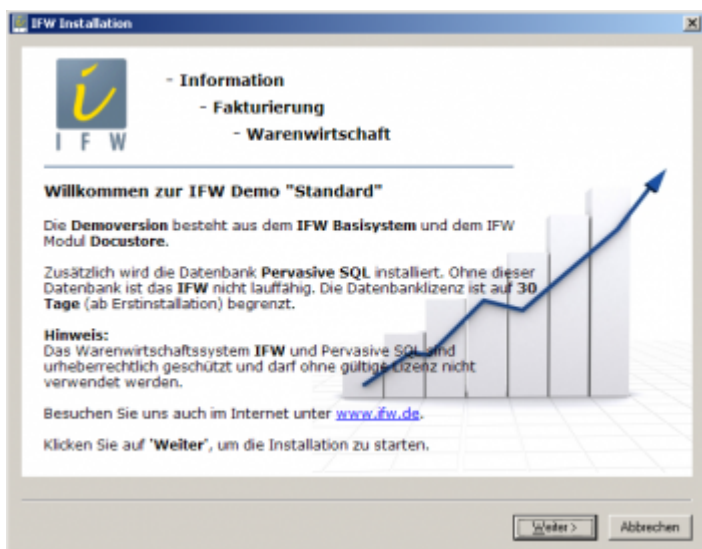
IFW Installation

I F W

- Information
- Fakturierung
- Warenwirtschaft

Willkommen zur IFW Demo "Standard"

Die Demoversion besteht aus dem IFW Basisystem und dem IFW Modul Docustore.

Zusätzlich wird die Datenbank Pervasive SQL installiert. Ohne dieser Datenbank ist das IFW nicht lauffähig. Die Datenbanklizenz ist auf 30 Tage (ab Erstinstallation) begrenzt.

Hinweis:
Das Warenwirtschaftssystem IFW und Pervasive SQL sind urheberrechtlich geschützt und darf ohne gültige Lizenz nicht verwendet werden.

Besuchen Sie uns auch im Internet unter www.ifw.de.

Klicken Sie auf 'Weiter', um die Installation zu starten.

Weiter >
Abbrechen